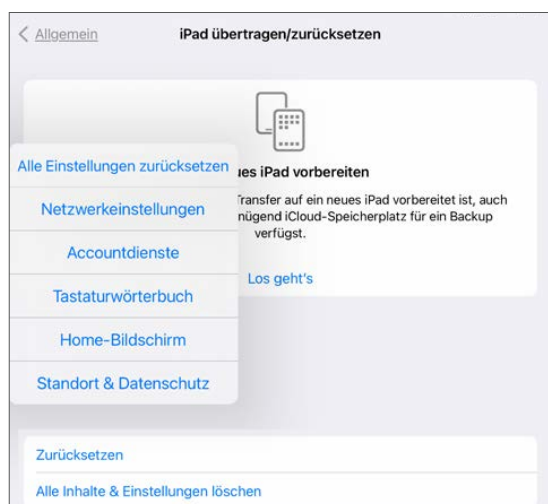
< Allgemein

iPad übertragen/zurücksetzen

Alle Einstellungen zurücksetzen

Netzwerkeinstellungen

Accountdienste

Tastaturwörterbuch

Home-Bildschirm

Standort & Datenschutz

ues iPad vorbereiten

Transfer auf ein neues iPad vorbereitet ist, auch nügend iCloud-Speicherplatz für ein Backup verfügst.

Los geht's

Zurücksetzen

Alle Inhalte & Einstellungen löschen